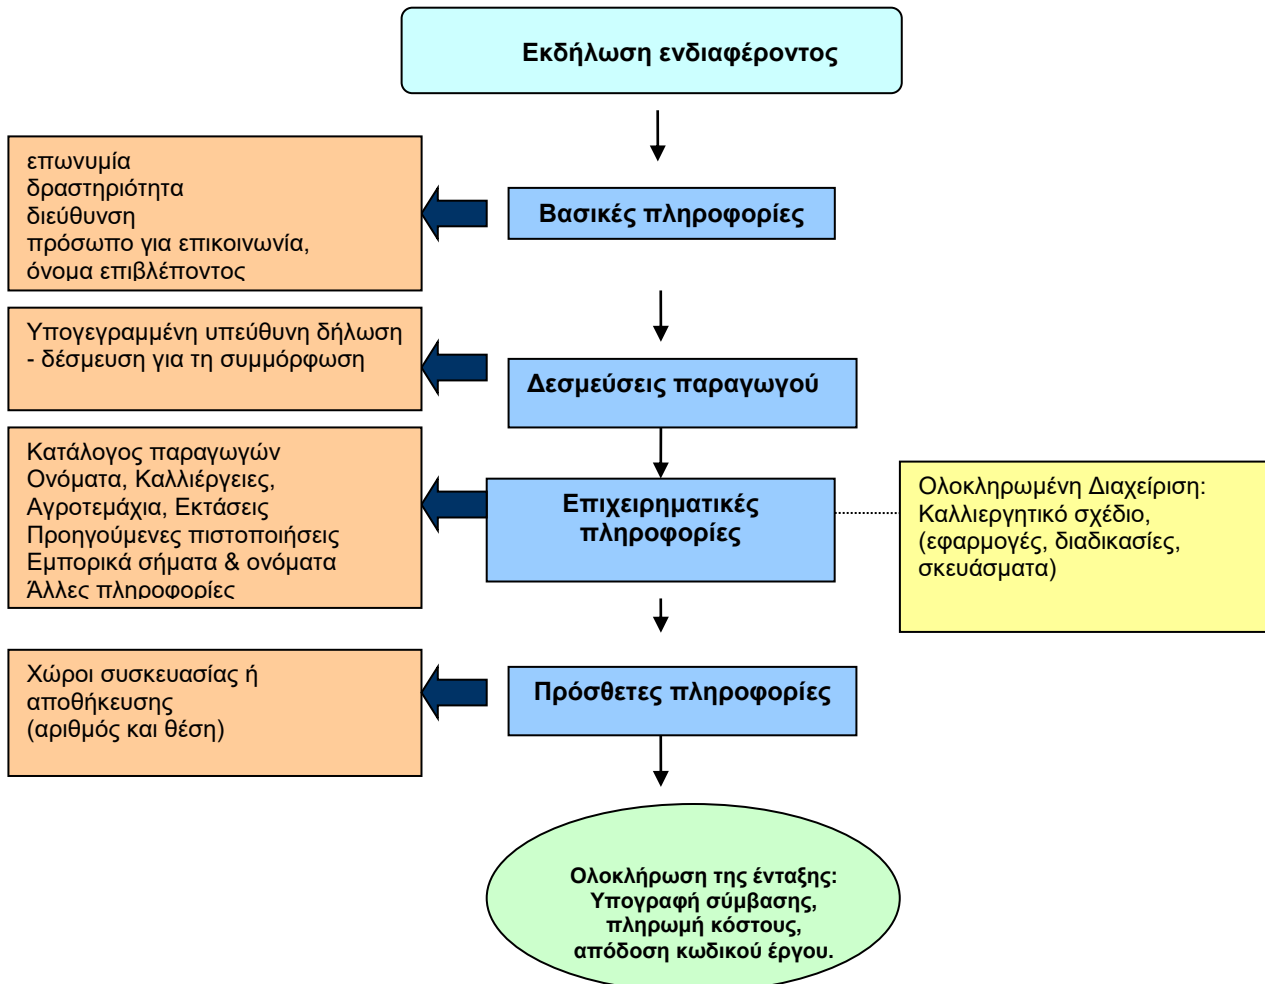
Εκδήλωση ενδιαφέροντος

επωνυμία
δραστηριότητα
διεύθυνση
πρόσωπο για επικοινωνία,
όνομα επιβλέποντος

Βασικές πληροφορίες

Υπογεγραμμένη υπεύθυνη δήλωση - δέσμευση για τη συμμόρφωση

Δεσμεύσεις παραγωγού

Κατάλογος παραγωγών
Ονόματα, Καλλιέργειες,
Αγροτεμάχια, Εκτάσεις
Προηγούμενες πιστοποιήσεις
Εμπορικά σήματα & ονόματα
Άλλες πληροφορίες

Επιχειρηματικές πληροφορίες

Ολοκληρωμένη Διαχείριση:
Καλλιεργητικό σχέδιο,
(εφαρμογές, διαδικασίες,
σκευάσματα)

Χώροι συσκευασίας ή αποθήκευσης
(αριθμός και θέση)

Πρόσθετες πληροφορίες

Ολοκλήρωση της ένταξης:
Υπογραφή σύμβασης,
πληρωμή κόστους,
απόδοση κωδικού έργου.